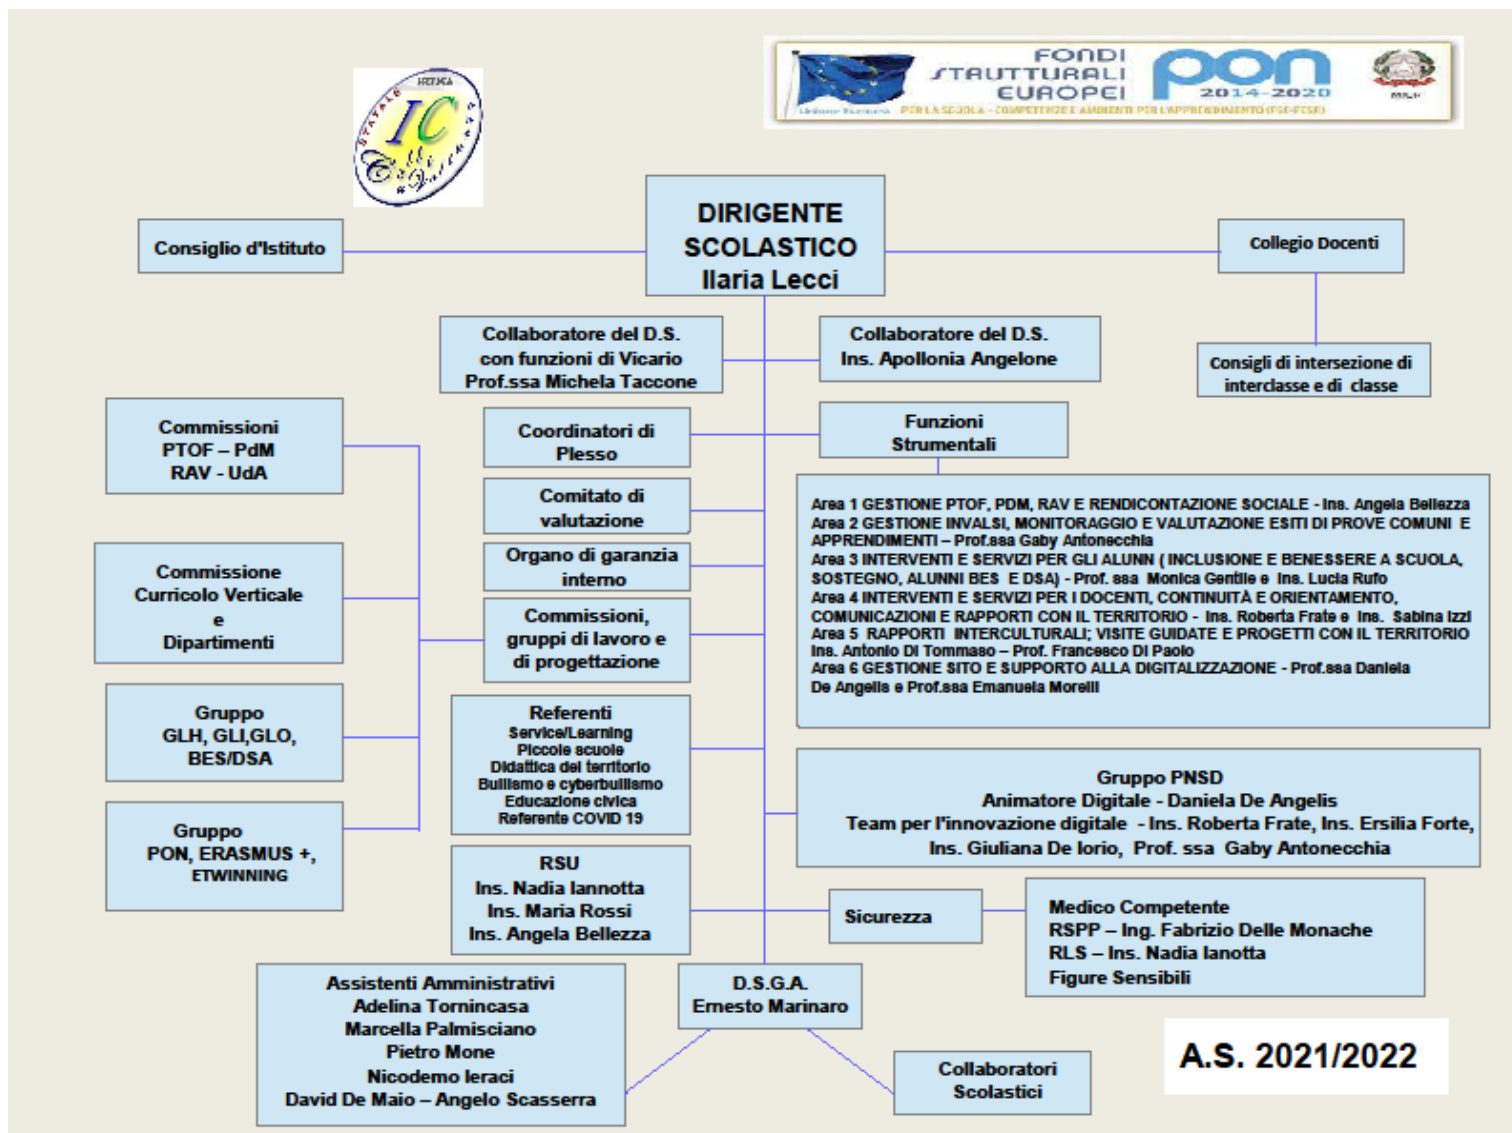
IC Colli a Volturno

FONDI STRUTTURALI EUROPEI
pon 2014-2020
PER LA SCUOLA - COMPETENZE E AMBIENTI PER L'APPRENDIMENTO (FSE-FESR)
MIUR

DIRIGENTE SCOLASTICO
Ilaria Lecci

Consiglio d'Istituto

Collegio Docenti

Consigli di intersezione di interclasse e di classe

Collaboratore del D.S. con funzioni di Vicario
Prof.ssa Michela Taccone

Collaboratore del D.S.
Ins. Apollonia Angelone

Commissioni
PTOF – PdM
RAV - UdA

Coordinatori di Plesso

Funzioni Strumentali

Comitato di valutazione

Area 1 GESTIONE PTOF, PDM, RAV E RENDICONTAZIONE SOCIALE - Ins. Angela Bellezza
Area 2 GESTIONE INVALSI, MONITORAGGIO E VALUTAZIONE ESITI DI PROVE COMUNI E APPRENDIMENTI – Prof.ssa Gaby Antonecchia
Area 3 INTERVENTI E SERVIZI PER GLI ALUNN ( INCLUSIONE E BENESSERE A SCUOLA, SOSTEGNO, ALUNNI BES E DSA) - Prof. ssa Monica Gentile e Ins. Lucia Rufo
Area 4 INTERVENTI E SERVIZI PER I DOCENTI, CONTINUITÀ E ORIENTAMENTO, COMUNICAZIONI E RAPPORTI CON IL TERRITORIO - Ins. Roberta Frate e Ins. Sabina Izzi
Area 5 RAPPORTI INTERCULTURALI; VISITE GUIDATE E PROGETTI CON IL TERRITORIO Ins. Antonio Di Tommaso – Prof. Francesco Di Paolo
Area 6 GESTIONE SITO E SUPPORTO ALLA DIGITALIZZAZIONE - Prof.ssa Daniela De Angelis e Prof.ssa Emanuela Morelli

Commissione Curricolo Verticale e Dipartimenti

Organo di garanzia interno

Commissioni, gruppi di lavoro e di progettazione

Gruppo GLH, GLI,GLO, BES/DSA

Referenti
Service/Learning
Piccole scuole
Didattica del territorio
Bullismo e cyberbullismo
Educazione civica
Referente COVID 19

Gruppo PNSD
Animatore Digitale - Daniela De Angelis
Team per l'innovazione digitale - Ins. Roberta Frate, Ins. Ersilia Forte, Ins. Giuliana De Iorio, Prof. ssa Gaby Antonecchia

Gruppo PON, ERASMUS +, ETWINNING

RSU
Ins. Nadia Iannotta
Ins. Maria Rossi
Ins. Angela Bellezza

Sicurezza

Medico Competente
RSPP – Ing. Fabrizio Delle Monache
RLS – Ins. Nadia Ianotta
Figure Sensibili

Assistenti Amministrativi
Adelina Tornincasa
Marcella Palmisciano
Pietro Mone
Nicodemo Ieraci
David De Maio – Angelo Scasserra

D.S.G.A.
Ernesto Marinaro

Collaboratori Scolastici

A.S. 2021/2022